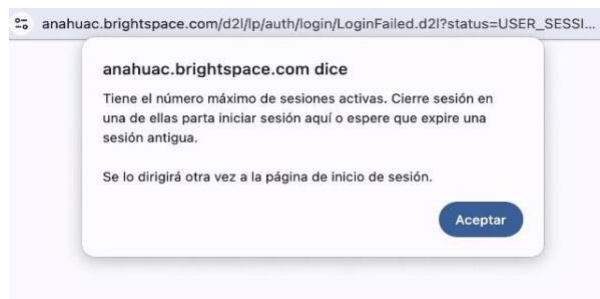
anahuac.brightspace.com/d2l/lp/auth/login/LoginFailed.d2l?status=USER_SESSI...

anahuac.brightspace.com dice

Tiene el número máximo de sesiones activas. Cierre sesión en una de ellas parta iniciar sesión aquí o espere que expire una sesión antigua.

Se lo dirigirá otra vez a la página de inicio de sesión.

Aceptar